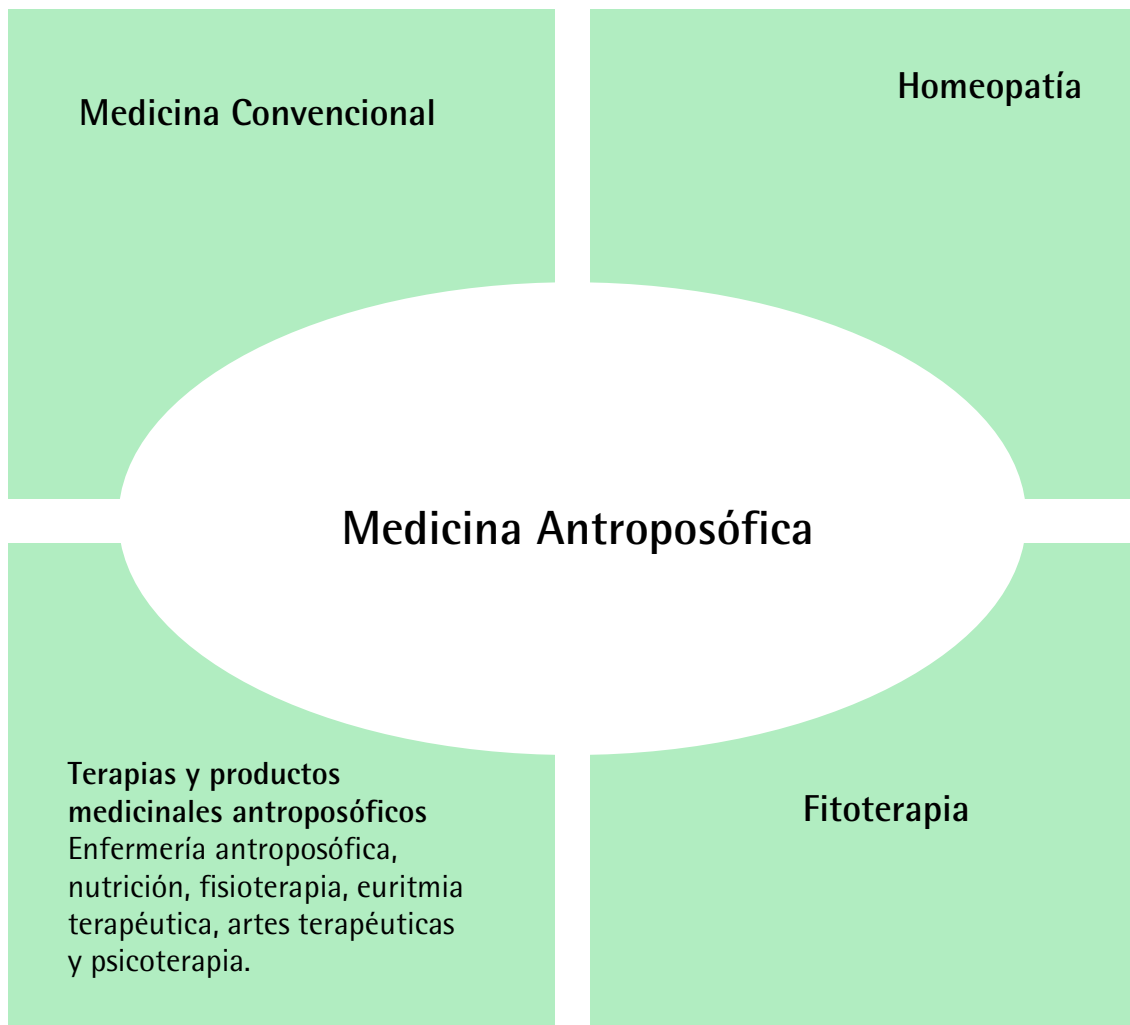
Medicina Convencional

Homeopatía

Medicina Antroposófica

Terapias y productos medicinales antroposóficos
Enfermería antroposófica, nutrición, fisioterapia, euritmia terapéutica, artes terapéuticas y psicoterapia.

Fitoterapia